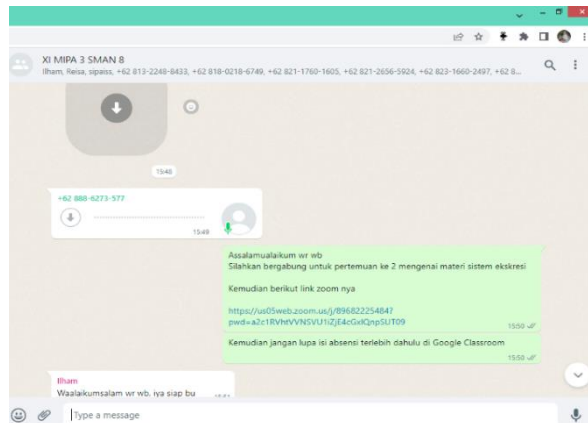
XI MIPA 3 SMAN 8

Ilham, Reisa, sipaiss, +62 813-2248-8433, +62 818-0218-6749, +62 821-1760-1605, +62 821-2656-5924, +62 823-1660-2497, +62 8...

15:48

+62 888-6273-577

15:49

Assalamualaikum wr wb
Silahkan bergabung untuk pertemuan ke 2 mengenai materi sistem ekskresi

Kemudian berikut link zoom nya

https://us05web.zoom.us/j/896822254847
pwd=a2c1RVhtVVNSVU1iZjE4cGxlQnp5UT09

15:50

Kemudian jangan lupa isi absensi terlebih dahulu di Google Classroom

15:50

Ilham
Waalaikumsalam wr wb. iya siap bu

Type a message